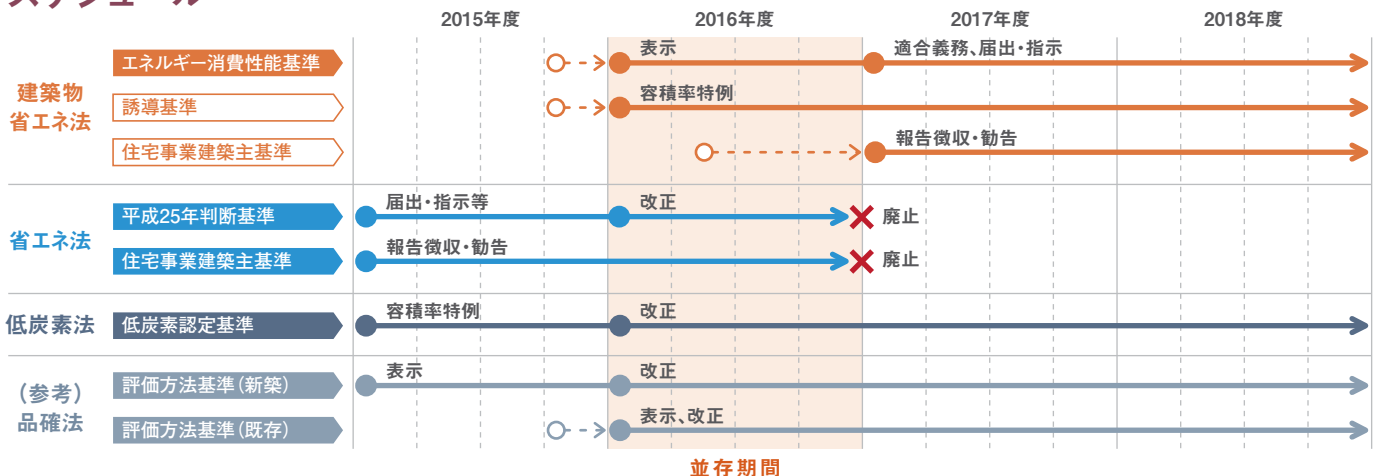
スケジュール

| | | 2015年度 | 2016年度 | 2017年度 | 2018年度 |
|---|---|---|---|---|---|
| 建築物省エネ法 | エネルギー消費性能基準 | | 表示 | 適合義務、届出・指示 | |
| | 誘導基準 | | 容積率特例 | | |
| | 住宅事業建築主基準 | | | 報告徴収・勧告 | |
| 省エネ法 | 平成25年判断基準 | 届出・指示等 | 改正 | 廃止 | |
| | 住宅事業建築主基準 | 報告徴収・勧告 | | 廃止 | |
| 低炭素法 | 低炭素認定基準 | 容積率特例 | 改正 | | |
| (参考)品確法 | 評価方法基準(新築) | 表示 | 改正 | | |
| | 評価方法基準(既存) | | 表示、改正 | | |

並存期間